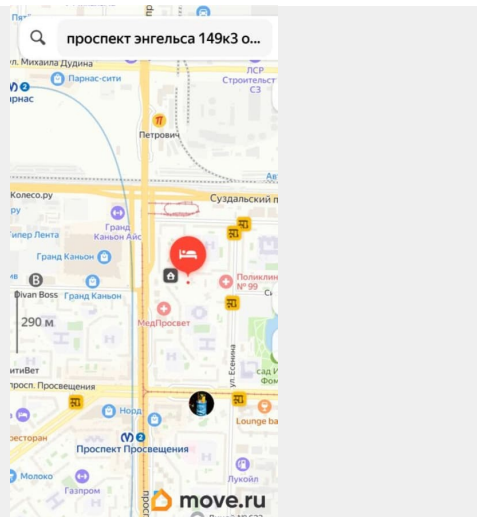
проспект энгельса 149к3 о...

ул. Михаила Дудина

Парнас-сити

Парнас

ЛСР Строительст СЗ

Петрович

Ав

Колесо.ру

Суздальский п

Гипер Лента

Гранд Каньон Айс

Гранд Каньон

Поликлин № 99

Divan Boss

Гранд Каньон

290 м

МедПросвет

итиВет

ул. Есенина

сад И Фом

просп. Просвещения

Норд

Lounge ba

есторан

Проспект Просвещения

Молоко

Лукойл

Газпром

move.ru